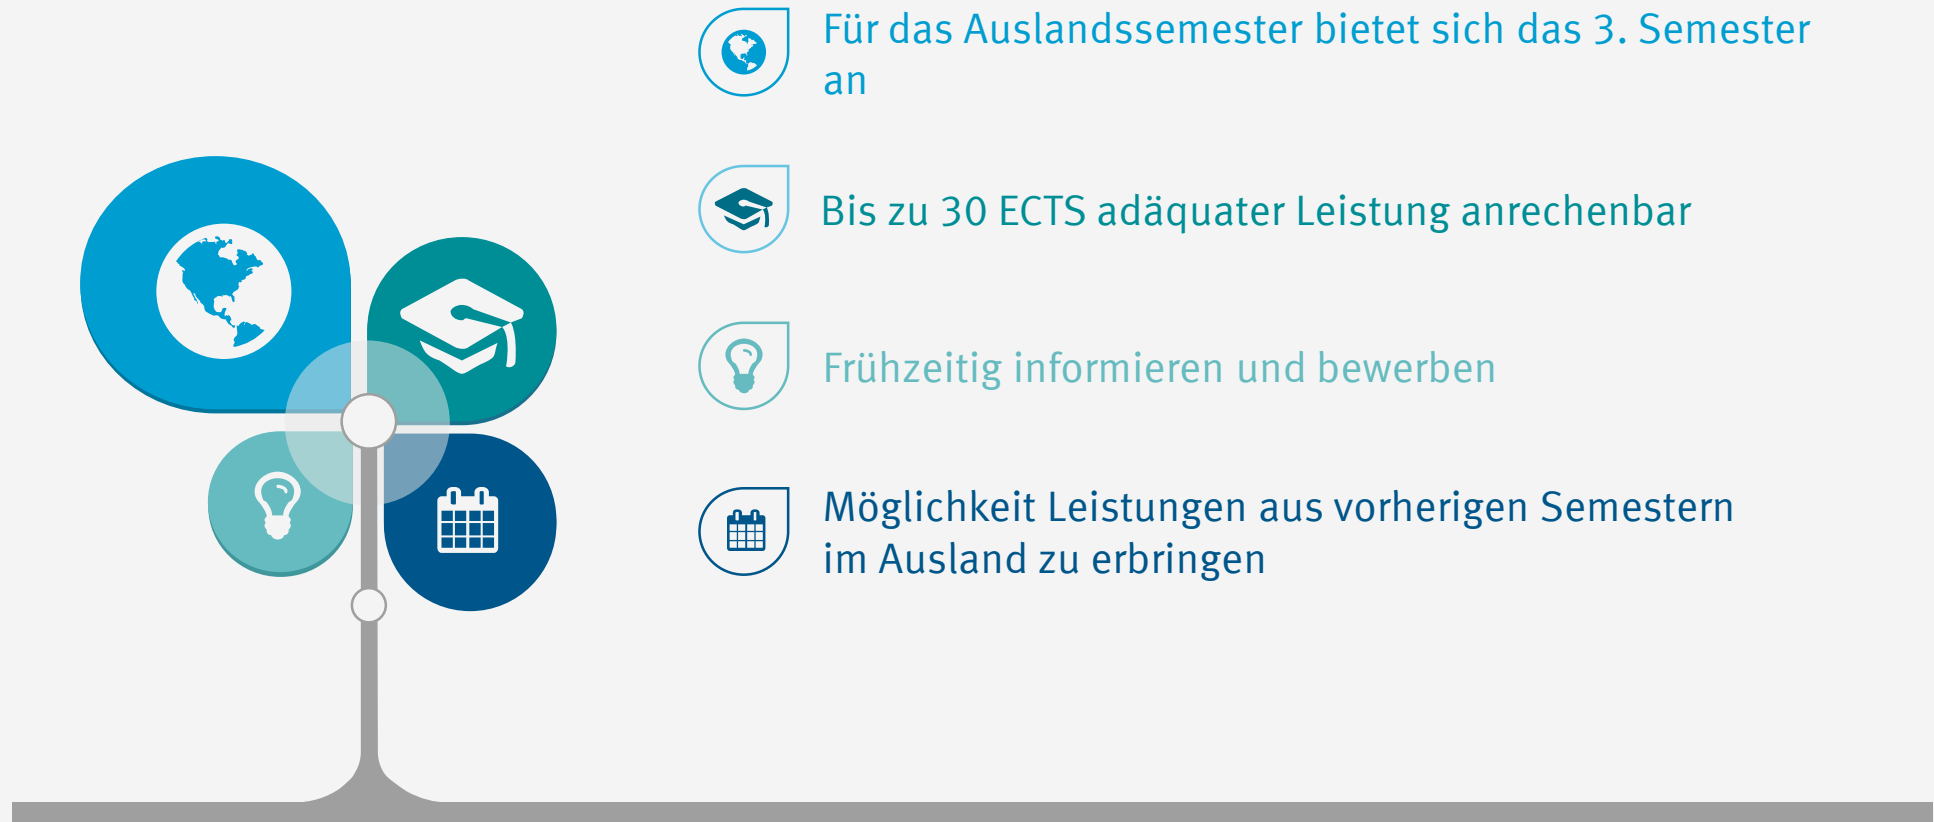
Für das Auslandssemester bietet sich das 3. Semester an

Bis zu 30 ECTS adäquater Leistung anrechenbar

Frühzeitig informieren und bewerben

Möglichkeit Leistungen aus vorherigen Semestern im Ausland zu erbringen